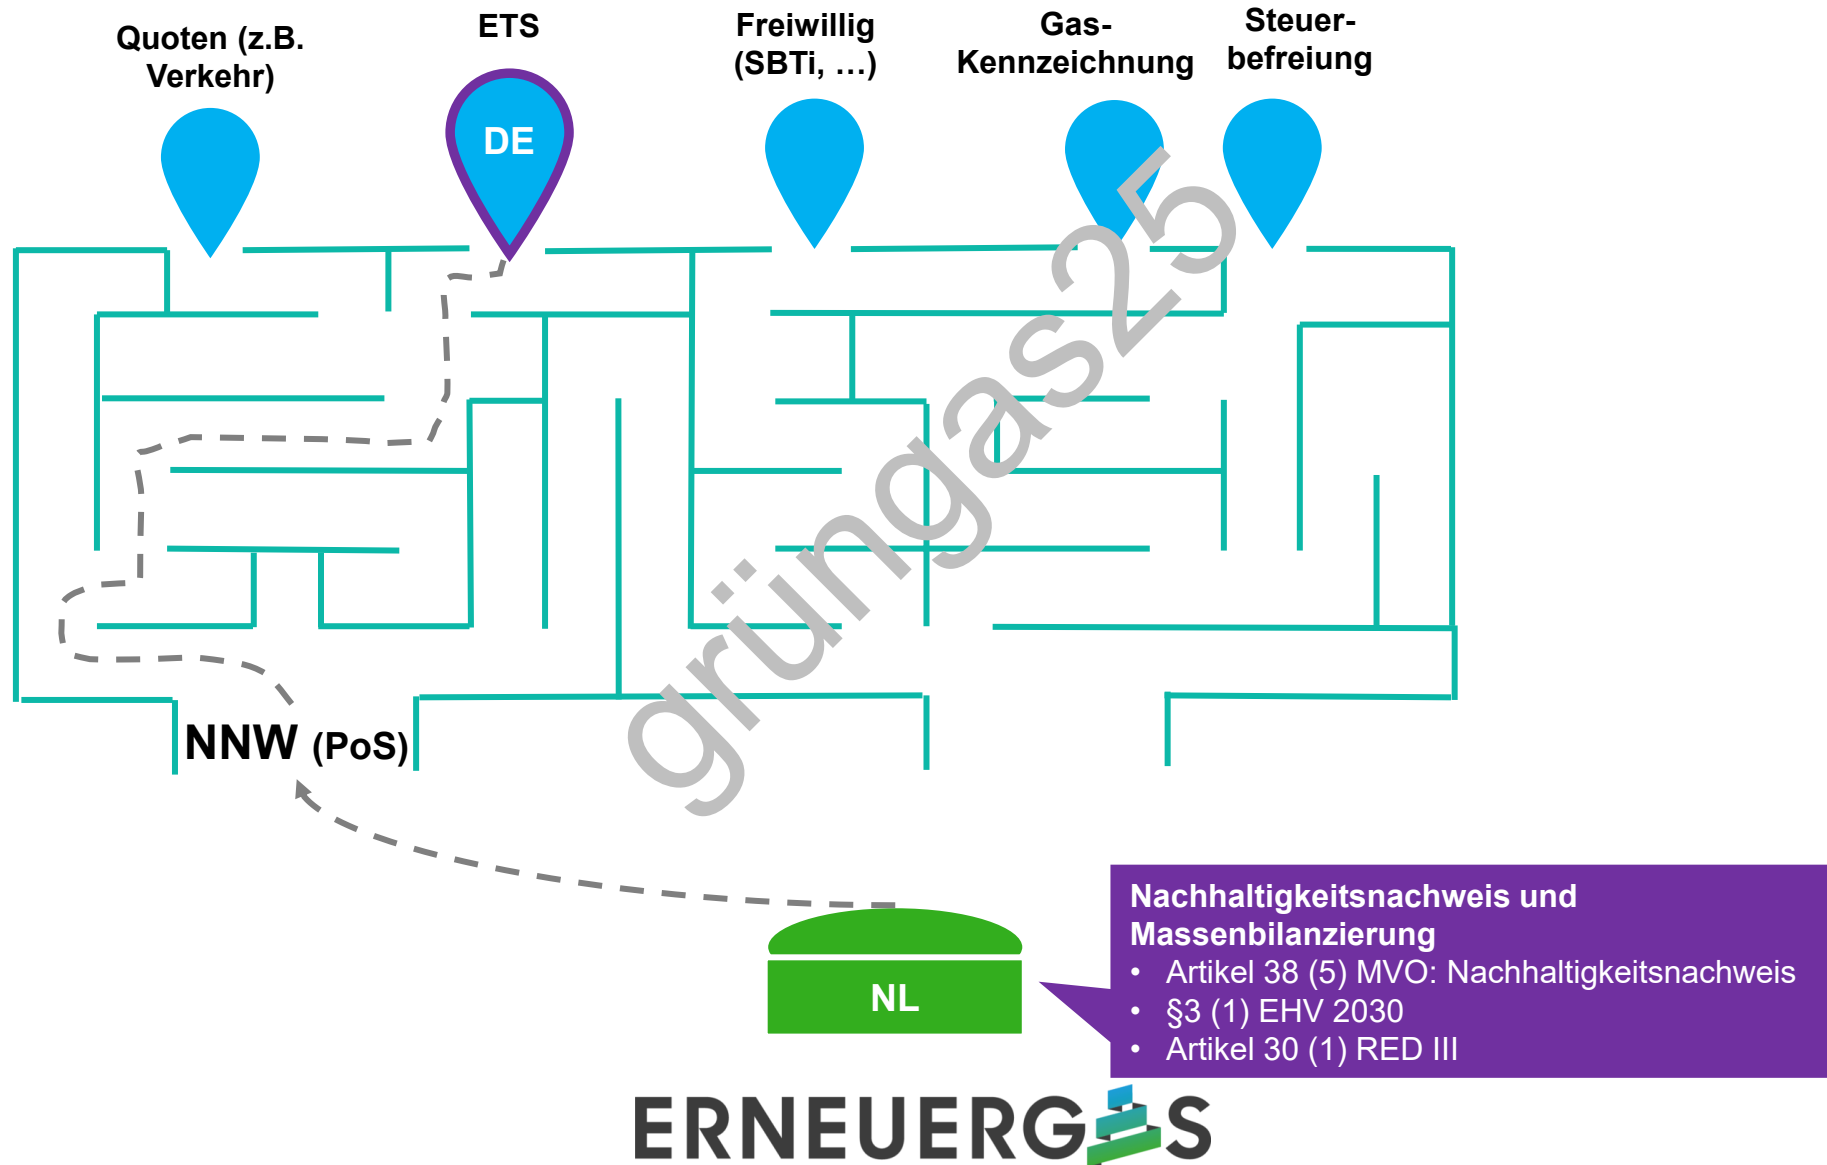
Quoten (z.B. Verkehr)

ETS

DE

Freiwillig (SBTi, …)

Gas-Kennzeichnung

Steuerbefreiung

grüngas25

NNW (PoS)

NL

Nachhaltigkeitsnachweis und Massenbilanzierung

- Artikel 38 (5) MVO: Nachhaltigkeitsnachweis
- §3 (1) EHV 2030
- Artikel 30 (1) RED III

ERNEUERGAS